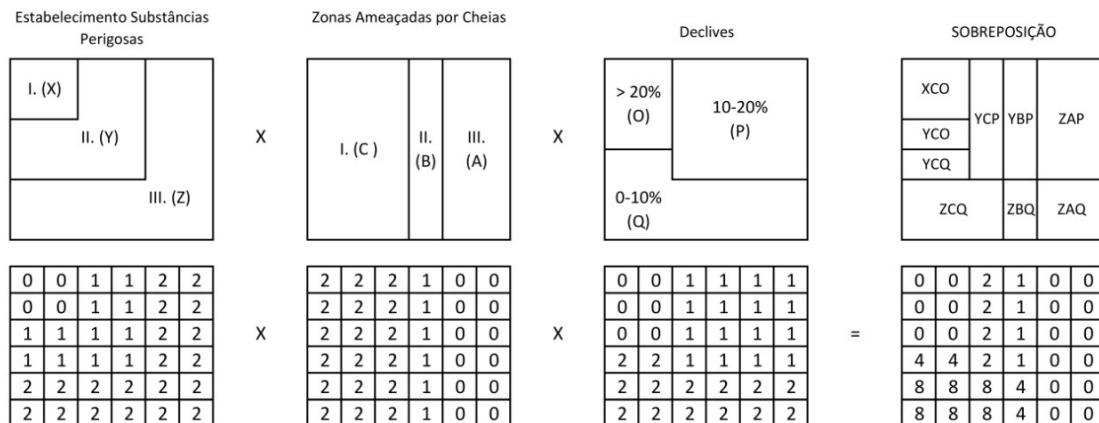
Estabelecimento Substâncias Perigosas

I. (X)
II. (Y)
III. (Z)

X

Zonas Ameaçadas por Cheias

I. (C )
II. (B)
III. (A)

X

Declives

> 20% (O)
10-20% (P)
0-10% (Q)

SOBREPOSIÇÃO

XCO
YCO
YCQ
YCP
YBP
ZAP
ZCQ
ZBQ
ZAQ

| 0 | 0 | 1 | 1 | 2 | 2 |
|---|---|---|---|---|---|
| 0 | 0 | 1 | 1 | 2 | 2 |
| 1 | 1 | 1 | 1 | 2 | 2 |
| 1 | 1 | 1 | 1 | 2 | 2 |
| 2 | 2 | 2 | 2 | 2 | 2 |
| 2 | 2 | 2 | 2 | 2 | 2 |

X

| 2 | 2 | 2 | 1 | 0 | 0 |
|---|---|---|---|---|---|
| 2 | 2 | 2 | 1 | 0 | 0 |
| 2 | 2 | 2 | 1 | 0 | 0 |
| 2 | 2 | 2 | 1 | 0 | 0 |
| 2 | 2 | 2 | 1 | 0 | 0 |
| 2 | 2 | 2 | 1 | 0 | 0 |

X

| 0 | 0 | 1 | 1 | 1 | 1 |
|---|---|---|---|---|---|
| 0 | 0 | 1 | 1 | 1 | 1 |
| 0 | 0 | 1 | 1 | 1 | 1 |
| 2 | 2 | 1 | 1 | 1 | 1 |
| 2 | 2 | 2 | 2 | 2 | 2 |
| 2 | 2 | 2 | 2 | 2 | 2 |

=

| 0 | 0 | 2 | 1 | 0 | 0 |
|---|---|---|---|---|---|
| 0 | 0 | 2 | 1 | 0 | 0 |
| 0 | 0 | 2 | 1 | 0 | 0 |
| 4 | 4 | 2 | 1 | 0 | 0 |
| 8 | 8 | 8 | 4 | 0 | 0 |
| 8 | 8 | 8 | 4 | 0 | 0 |